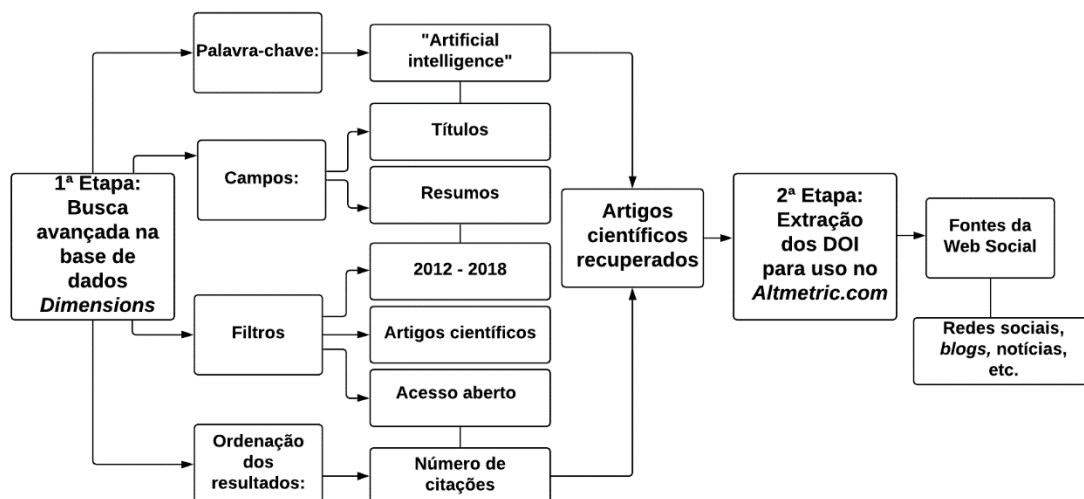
1ª Etapa: Busca avançada na base de dados *Dimensions*

Palavra-chave:

"Artificial intelligence"

Campos:

Títulos

Resumos

Filtros

2012 - 2018

Artigos científicos

Acesso aberto

Ordenação dos resultados:

Número de citações

Artigos científicos recuperados

2ª Etapa: Extração dos DOI para uso no *Altmetric.com*

Fontes da Web Social

Redes sociais, *blogs*, notícias, etc.